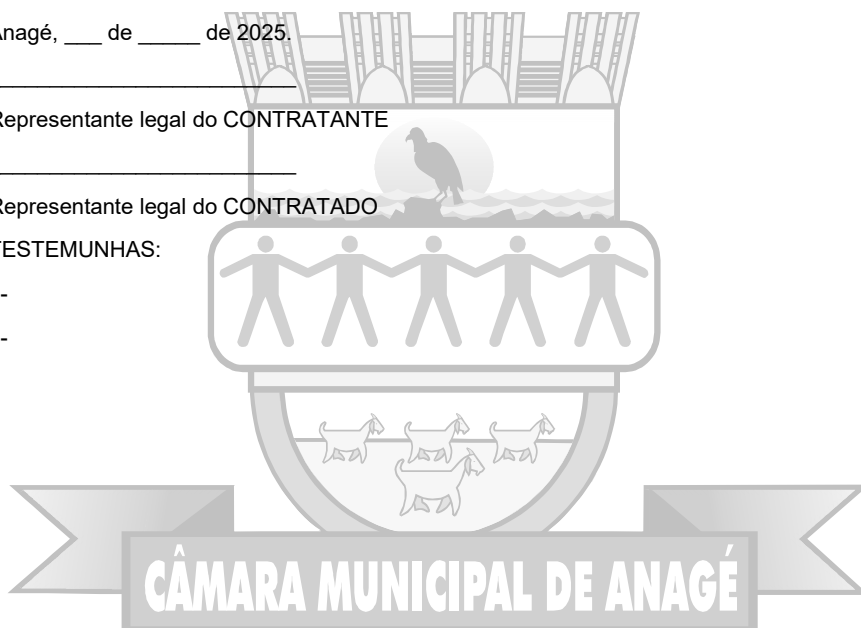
Anagé, ___ de _____ de 2025.

_________________________

Representante legal do CONTRATANTE

_________________________

Representante legal do CONTRATADO

TESTEMUNHAS:

-

-

CÂMARA MUNICIPAL DE ANAGÉ